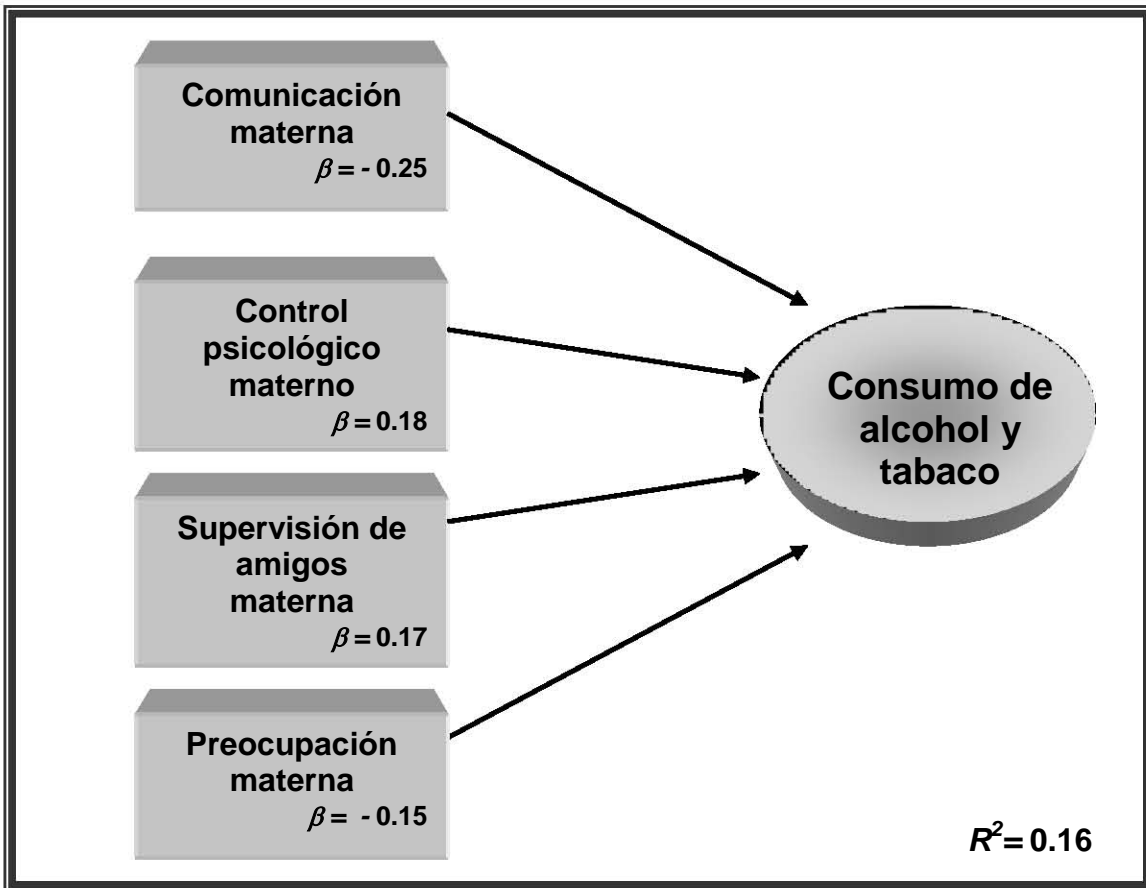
Comunicación materna
$\beta = -0.25$

Control psicológico materno
$\beta = 0.18$

Supervisión de amigos materna
$\beta = 0.17$

Preocupación materna
$\beta = -0.15$

Consumo de alcohol y tabaco

$R^2 = 0.16$